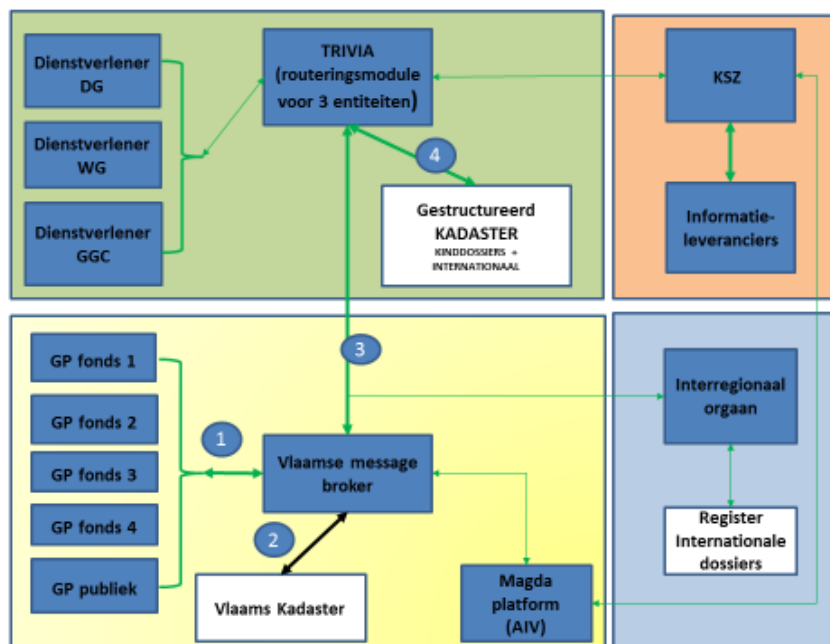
Dienstverlener DG

Dienstverlener WG

Dienstverlener GGC

TRIVIA (routeringsmodule voor 3 entiteiten)

4

Gestructureerd KADASTER
KINDDOSSIERS + INTERNATIONAAL

KSZ

Informatieleveranciers

GP fonds 1

GP fonds 2

GP fonds 3

GP fonds 4

GP publiek

1

3

Vlaamse message broker

2

Vlaams Kadaster

Magda platform (AIV)

Interregionaal orgaan

Register Internationale dossiers